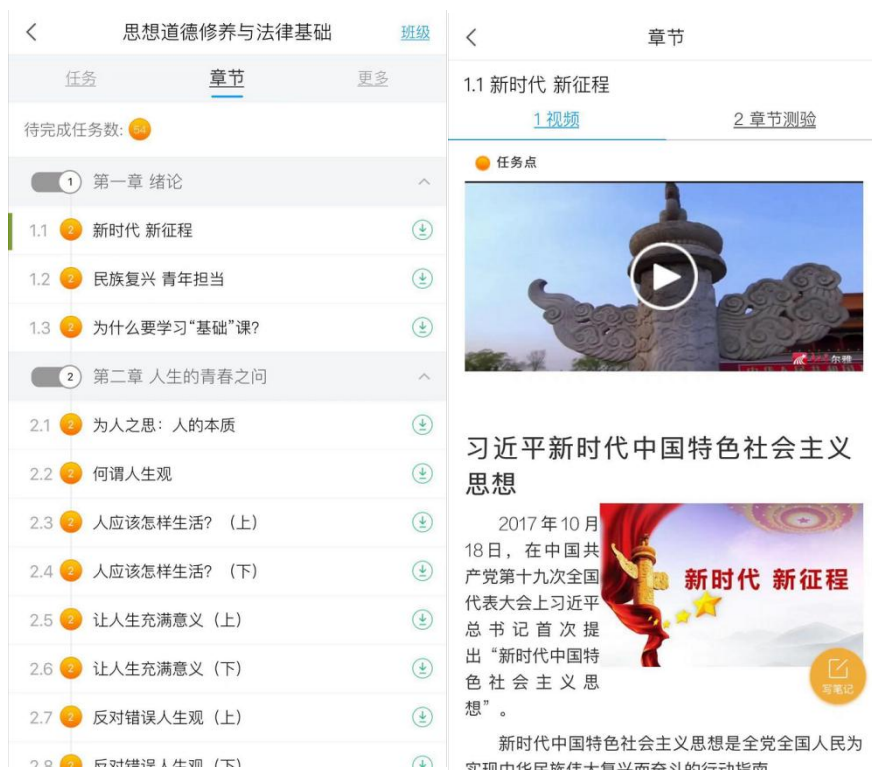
<
思想道德修养与法律基础
班级

任务
章节
更多

待完成任务数: 54

1 第一章 绪论

1.1 2 新时代 新征程
1.2 2 民族复兴 青年担当
1.3 2 为什么要学习“基础”课?

2 第二章 人生的青春之问

2.1 2 为人之思：人的本质
2.2 2 何谓人生观
2.3 2 人应该怎样生活？（上）
2.4 2 人应该怎样生活？（下）
2.5 2 让人生充满意义（上）
2.6 2 让人生充满意义（下）
2.7 2 反对错误人生观（上）
2.8 2 反对错误人生观（下）

<
章节

1.1 新时代 新征程

1 视频
2 章节测验

任务点

习近平新时代中国特色社会主义思想

新时代 新征程

2017 年 10 月 18日，在中国共产党第十九次全国代表大会上习近平总书记首次提出“新时代中国特色社会主义思想”。

写笔记

新时代中国特色社会主义思想是全党全国人民为实现中华民族伟大复兴而奋斗的行动指南